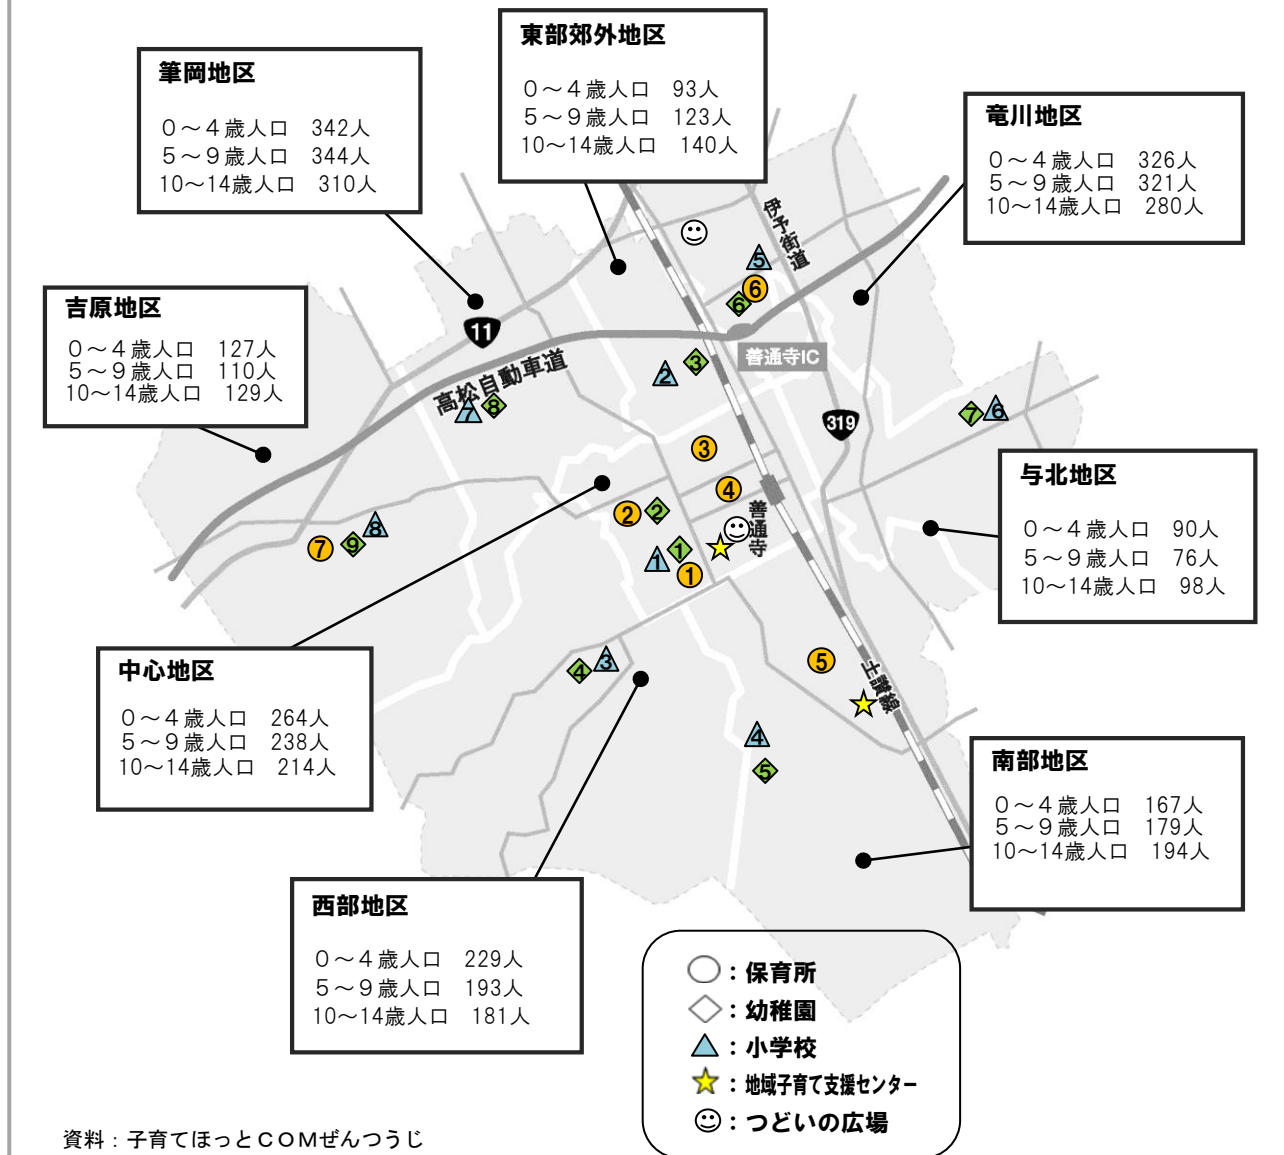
東部郊外地区
０～４歳人口　93人
５～９歳人口　123人
10～14歳人口　140人

筆岡地区
０～４歳人口　342人
５～９歳人口　344人
10～14歳人口　310人

竜川地区
０～４歳人口　326人
５～９歳人口　321人
10～14歳人口　280人

吉原地区
０～４歳人口　127人
５～９歳人口　110人
10～14歳人口　129人

伊予街道

11

善通寺IC

高松自動車道

319

与北地区
０～４歳人口　90人
５～９歳人口　76人
10～14歳人口　98人

善通寺

中心地区
０～４歳人口　264人
５～９歳人口　238人
10～14歳人口　214人

土讃線

南部地区
０～４歳人口　167人
５～９歳人口　179人
10～14歳人口　194人

西部地区
０～４歳人口　229人
５～９歳人口　193人
10～14歳人口　181人

1 2 3 4 5 6 7 8 9

：保育所
：幼稚園
：小学校
：地域子育て支援センター
：つどいの広場

資料：子育てほっとＣＯＭぜんつうじ